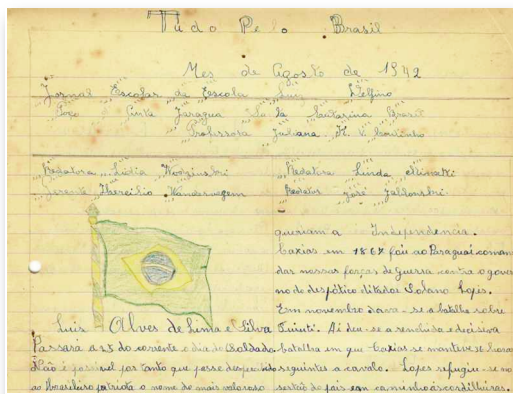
Tudo Pelo Brasil

Mes de Agosto de 1942

Jornal Escolar da Escola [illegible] Delfino

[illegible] Santa Jaraguá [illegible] Santa Catarina Brasil

Professora Juliana H. V. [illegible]

Redatora Lucia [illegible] Redatora Linda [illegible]

Gerente Theresinha Wandersegem Redator José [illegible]

queriam a Independência.

Caxias em 1867 foi ao Paraguai comandar nossas forças de guerra contra o governo do despótico ditador Solano Lopes.

Em novembro dava-se a batalha sobre Tuiuti. Aí deu-se a renhida e decisiva batalha em que Caxias se manteve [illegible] seguintes a cavalo. Lopes refugiu-se no sertão do país com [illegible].

Luis Alves de Lima e Silva

Passara a 25 do corrente o dia do Soldado.

Não é possível por tanto que passe despercebido

ao brasileiro patriota o nome do mais valoroso